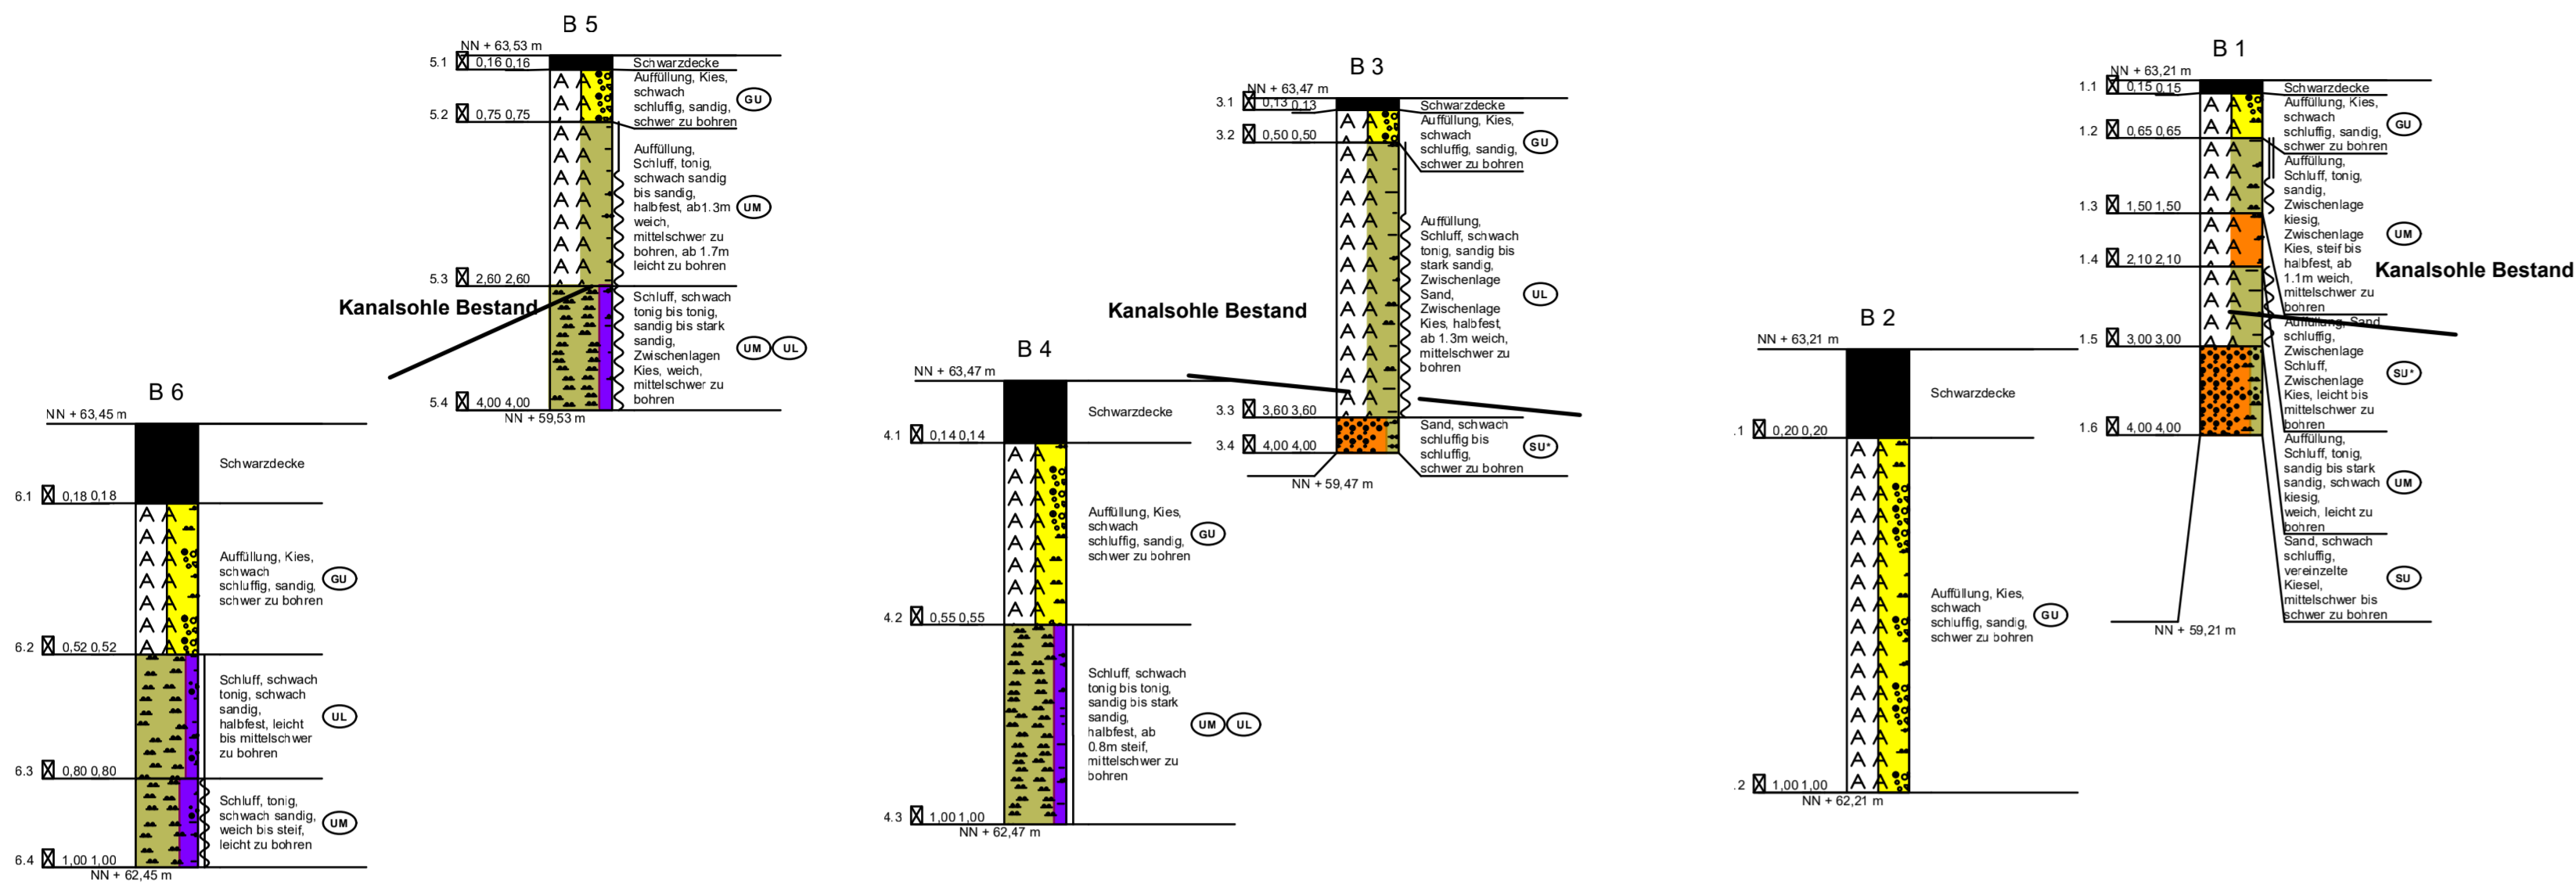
B 5

NN + 63,53 m

5.1 0,16 0,16 Schwarzdecke

Auffüllung, Kies, schwach schluffig, sandig, schwer zu bohren GU

5.2 0,75 0,75

Auffüllung, Schluff, tonig, schwach sandig bis sandig, halbfest, ab1.3m weich, mittelschwer zu bohren, ab 1.7m leicht zu bohren UM

5.3 2,60 2,60

Kanalsohle Bestand

Schluff, schwach tonig bis tonig, sandig bis stark sandig, Zwischenlagen Kies, weich, mittelschwer zu bohren UM UL

5.4 4,00 4,00

NN + 59,53 m

B 6

NN + 63,45 m

Schwarzdecke

6.1 0,18 0,18

Auffüllung, Kies, schwach schluffig, sandig, schwer zu bohren GU

6.2 0,52 0,52

Schluff, schwach tonig, schwach sandig, halbfest, leicht bis mittelschwer zu bohren UL

6.3 0,80 0,80

Schluff, tonig, schwach sandig, weich bis steif, leicht zu bohren UM

6.4 1,00 1,00

NN + 62,45 m

B 4

NN + 63,47 m

Schwarzdecke

4.1 0,14 0,14

Auffüllung, Kies, schwach schluffig, sandig, schwer zu bohren GU

4.2 0,55 0,55

Schluff, schwach tonig bis tonig, sandig bis stark sandig, halbfest, ab 0.8m steif, mittelschwer zu bohren UM UL

4.3 1,00 1,00

NN + 62,47 m

B 3

NN + 63,47 m

3.1 0,13 0,13 Schwarzdecke

Auffüllung, Kies, schwach schluffig, sandig, schwer zu bohren GU

3.2 0,50 0,50

Kanalsohle Bestand

Auffüllung, Schluff, schwach tonig, sandig bis stark sandig, Zwischenlage Sand, Zwischenlage Kies, halbfest, ab 1.3m weich, mittelschwer zu bohren UL

3.3 3,60 3,60

Sand, schwach schluffig bis schluffig, schwer zu bohren SU*

3.4 4,00 4,00

NN + 59,47 m

B 2

NN + 63,21 m

Schwarzdecke

.1 0,20 0,20

Auffüllung, Kies, schwach schluffig, sandig, schwer zu bohren GU

.2 1,00 1,00

NN + 62,21 m

B 1

NN + 63,21 m

1.1 0,15 0,15 Schwarzdecke

Auffüllung, Kies, schwach schluffig, sandig, schwer zu bohren GU

1.2 0,65 0,65

Auffüllung, Schluff, tonig, sandig, Zwischenlage kiesig, Zwischenlage Kies, steif bis halbfest, ab 1.1m weich, mittelschwer zu bohren UM

1.3 1,50 1,50

1.4 2,10 2,10

Kanalsohle Bestand

Auffüllung, Sand schluffig, Zwischenlage Schluff, Zwischenlage Kies, leicht bis mittelschwer zu bohren SU*

1.5 3,00 3,00

Auffüllung, Schluff, tonig, sandig bis stark sandig, schwach kiesig, weich, leicht zu bohren UM

1.6 4,00 4,00

Sand, schwach schluffig, vereinzelte Kiesel, mittelschwer bis schwer zu bohren SU

NN + 59,21 m